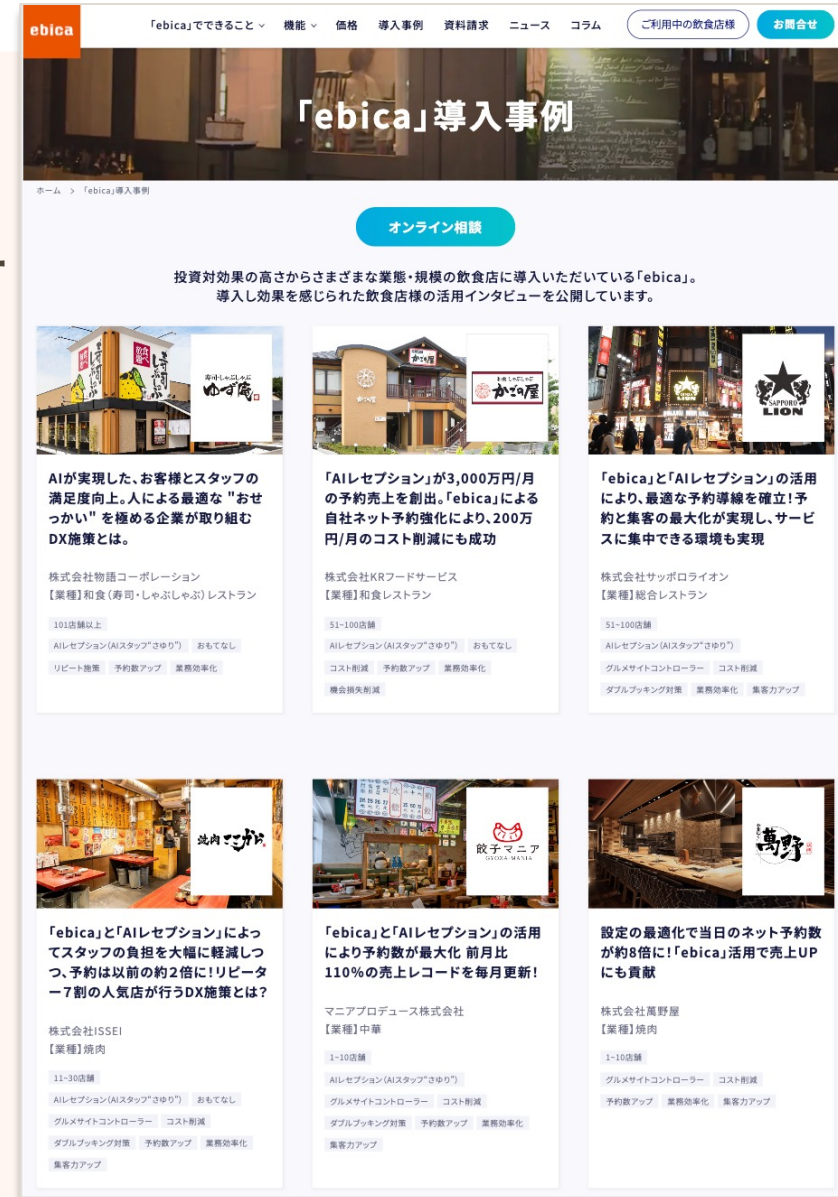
ebica

「ebica」でできること 機能 価格 導入事例 資料請求 ニュース コラム ご利用中の飲食店様 お問合せ

「ebica」導入事例

ホーム > 「ebica」導入事例

オンライン相談

投資対効果の高さからさまざまな業態・規模の飲食店に導入いただいている「ebica」。
導入し効果を感じられた飲食店様の活用インタビューを公開しています。

寿司しゃぶしゃぶ ゆず庵

AIが実現した、お客様とスタッフの満足度向上。人による最適な "おせっかい" を極める企業が取り組むDX施策とは。

株式会社物語コーポレーション
【業種】和食（寿司・しゃぶしゃぶ）レストラン

101店舗以上
AIレセプション(AIスタッフ"さゆり")
おもてなし
リピート施策
予約数アップ
業務効率化

かごの屋

「AIレセプション」が3,000万円/月の予約売上を創出。「ebica」による自社ネット予約強化により、200万円/月のコスト削減にも成功

株式会社KRフードサービス
【業種】和食レストラン

51~100店舗
AIレセプション(AIスタッフ"さゆり")
おもてなし
コスト削減
予約数アップ
業務効率化
機会損失削減

SAPPORO LION

「ebica」と「AIレセプション」の活用により、最適な予約導線を確立！予約と集客の最大化が実現し、サービスに集中できる環境も実現

株式会社サッポロライオン
【業種】総合レストラン

51~100店舗
AIレセプション(AIスタッフ"さゆり")
グルメサイトコントローラー
コスト削減
ダブルブッキング対策
業務効率化
集客力アップ

焼肉ここから

「ebica」と「AIレセプション」によってスタッフの負担を大幅に軽減しつつ、予約は以前の約2倍に！リピーター7割の人気店が行うDX施策とは？

株式会社ISSEI
【業種】焼肉

11~30店舗
AIレセプション(AIスタッフ"さゆり")
おもてなし
グルメサイトコントローラー
コスト削減
ダブルブッキング対策
予約数アップ
業務効率化
集客力アップ

餃子マニア GYOZA-MANIA

「ebica」と「AIレセプション」の活用により予約数が最大化 前月比110%の売上レコードを毎月更新！

マニアプロデュース株式会社
【業種】中華

1~10店舗
AIレセプション(AIスタッフ"さゆり")
グルメサイトコントローラー
コスト削減
ダブルブッキング対策
予約数アップ
業務効率化
集客力アップ

萬野

設定の最適化で当日のネット予約数が約8倍に！「ebica」活用で売上UPにも貢献

株式会社萬野屋
【業種】焼肉

1~10店舗
グルメサイトコントローラー
コスト削減
予約数アップ
業務効率化
集客力アップ